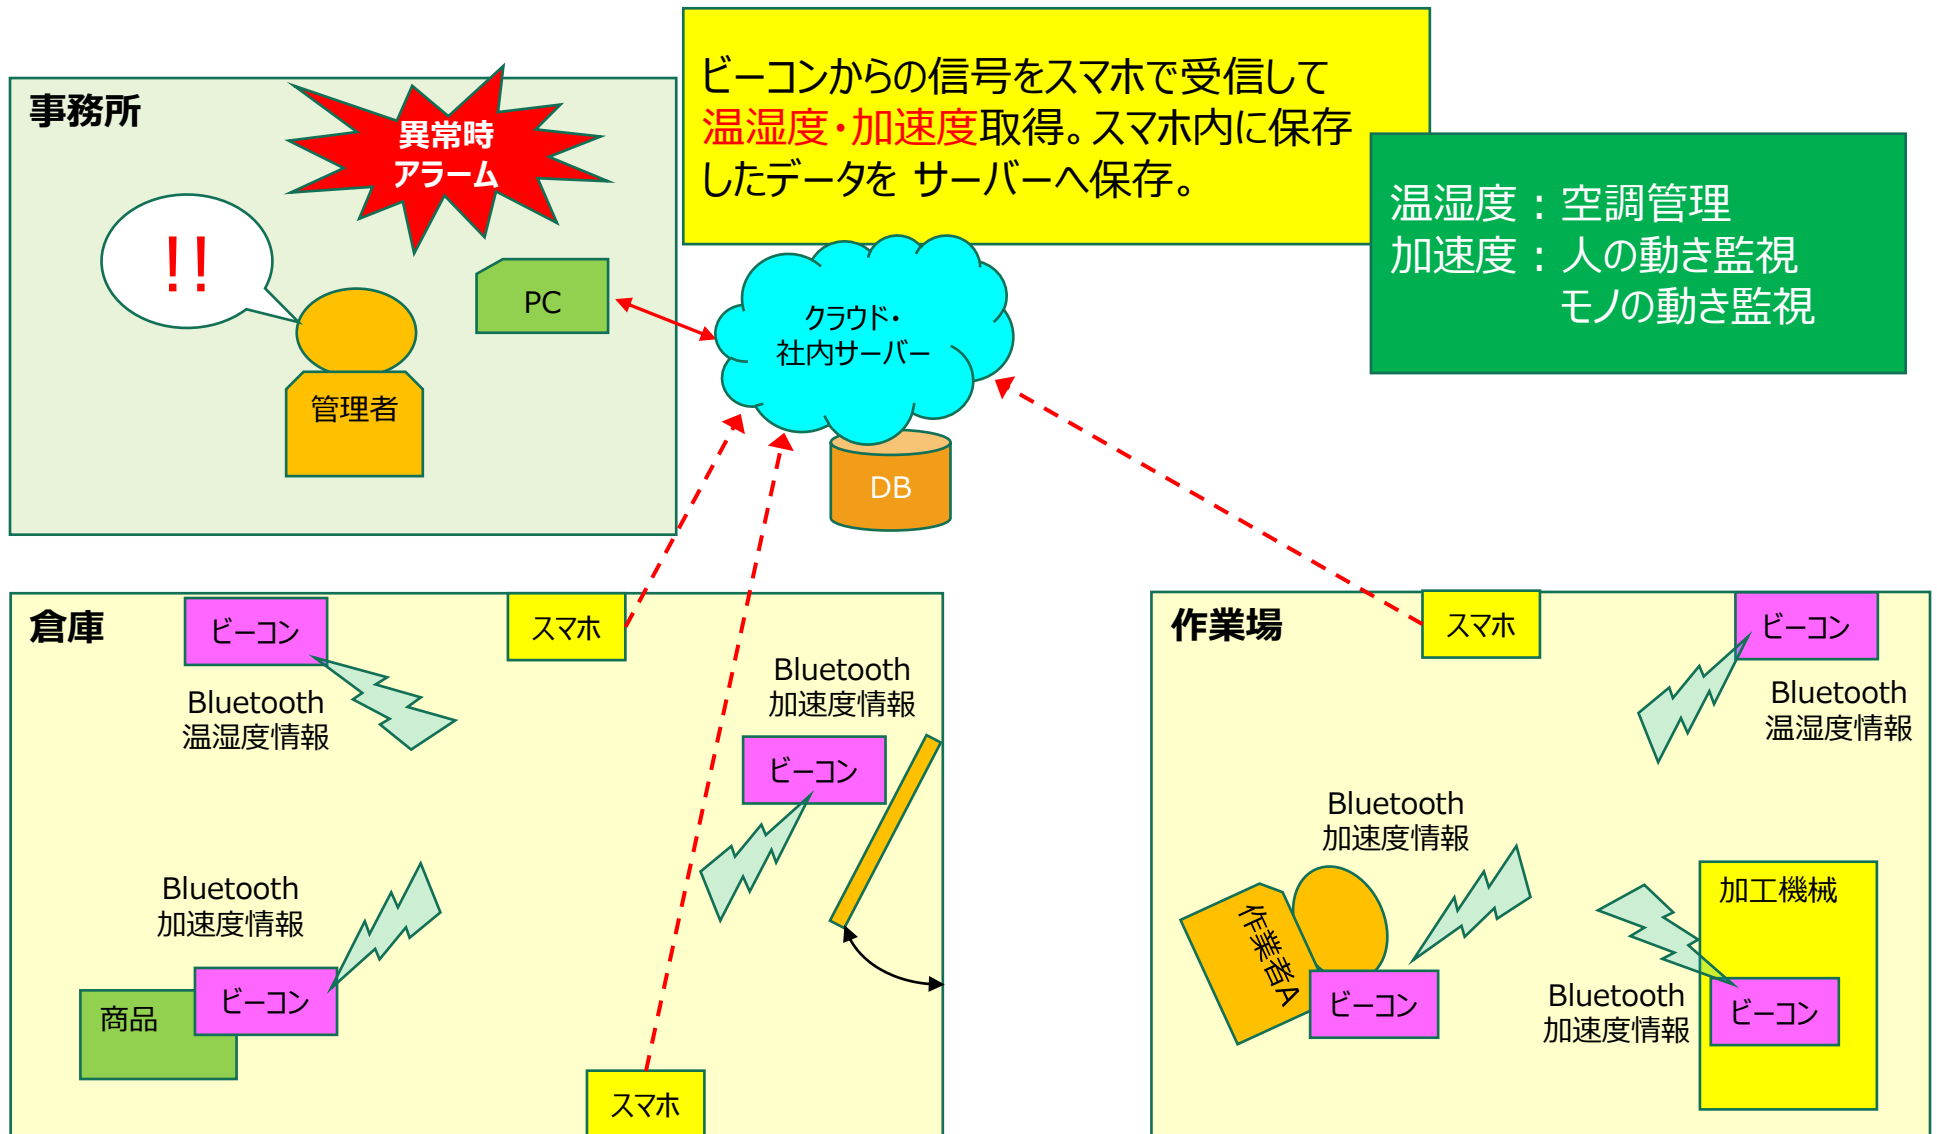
ビーコンからの信号をスマホで受信して温湿度・加速度取得。スマホ内に保存したデータを サーバーへ保存。

温湿度：空調管理
加速度：人の動き監視
モノの動き監視

事務所

異常時アラーム

!!

PC

管理者

クラウド・社内サーバー

DB

倉庫

ビーコン

スマホ

Bluetooth 温湿度情報

Bluetooth 加速度情報

ビーコン

Bluetooth 加速度情報

商品

ビーコン

スマホ

作業場

スマホ

ビーコン

Bluetooth 温湿度情報

Bluetooth 加速度情報

作業者A

ビーコン

加工機械

Bluetooth 加速度情報

ビーコン